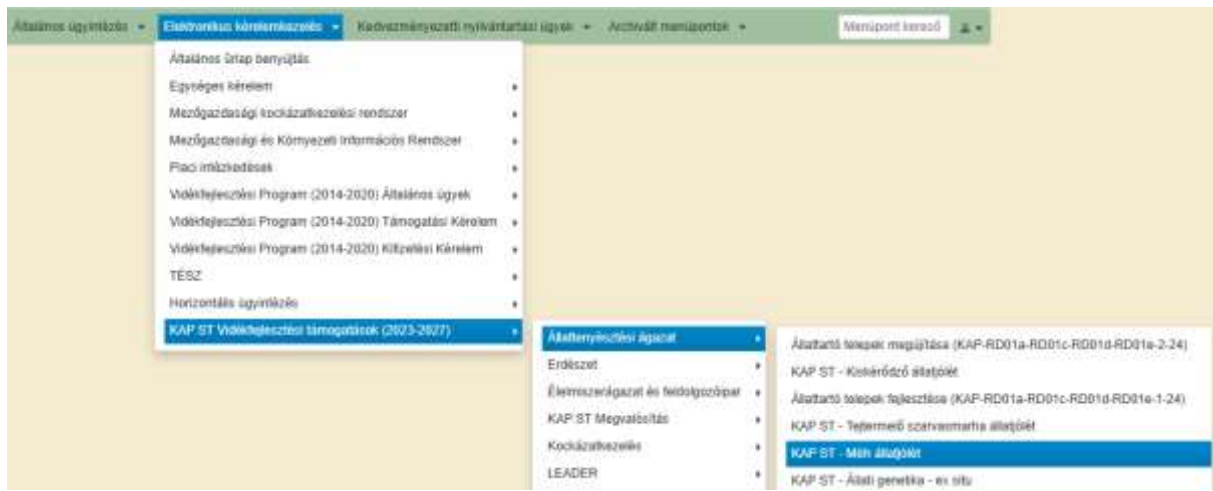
Általános ügyintézés ▾ Elektronikus kérelemkezelés ▾ Kedvezményezetti nyilvántartási ügyek ▾ Archivált menüpontok ▾ Menüpont kereső

Általános űrlap benyújtás
Egységes kérelem
Mezőgazdasági kockázatkezelési rendszer
Mezőgazdasági és Környezeti Információs Rendszer
Piaci intézkedések
Vidékfejlesztési Program (2014-2020) Általános ügyek
Vidékfejlesztési Program (2014-2020) Támogatási Kérelem
Vidékfejlesztési Program (2014-2020) Kifizetési Kérelem
TÉSZ
Horizontális ügyintézés
KAP ST Vidékfejlesztési támogatások (2023-2027)

Állattenyésztési ágazat
Erdészet
Élelmiszerágazat és feldolgozóipar
KAP ST Megvalósítás
Kockázatkezelés
LEADER

Állattartó telepek megújítása (KAP-RD01a-RD01c-RD01d-RD01e-2-24)
KAP ST - Kistérődző állatjólét
Állattartó telepek fejlesztése (KAP-RD01a-RD01c-RD01d-RD01e-1-24)
KAP ST - Tejtermelő szarvasmarha állatjólét
KAP ST - Méh állatjólét
KAP ST - Állati genetika - ex situ